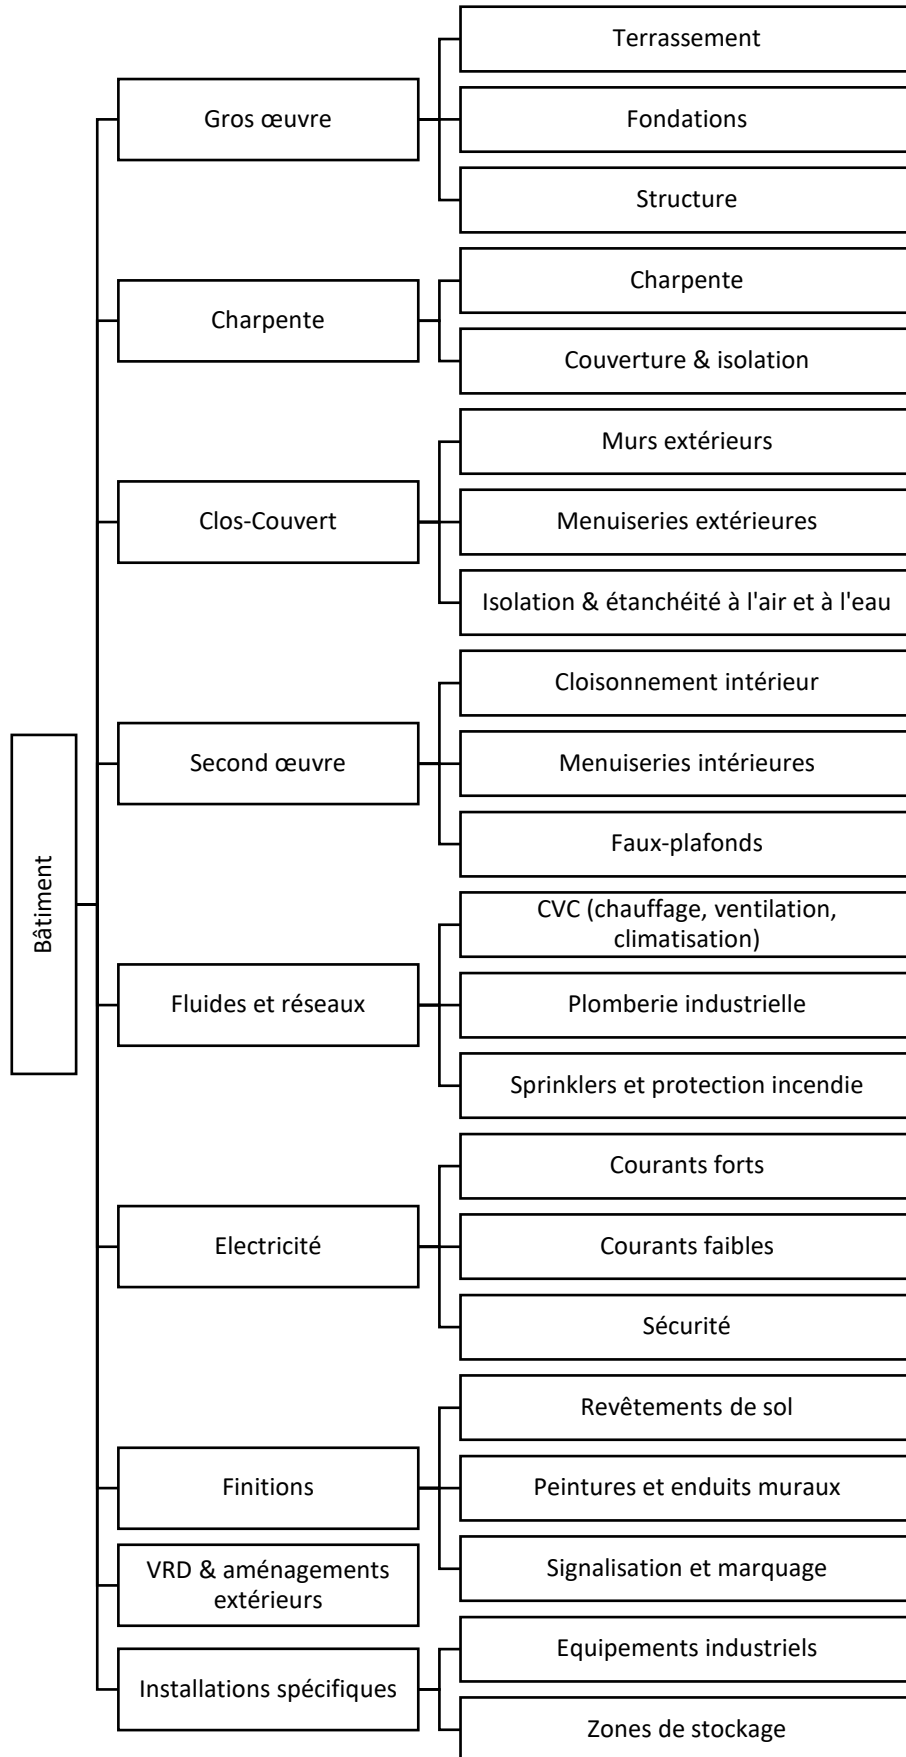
Bâtiment

Gros œuvre

Terrassement

Fondations

Structure

Charpente

Charpente

Couverture & isolation

Clos-Couvert

Murs extérieurs

Menuiseries extérieures

Isolation & étanchéité à l'air et à l'eau

Second œuvre

Cloisonnement intérieur

Menuiseries intérieures

Faux-plafonds

Fluides et réseaux

CVC (chauffage, ventilation, climatisation)

Plomberie industrielle

Sprinklers et protection incendie

Electricité

Courants forts

Courants faibles

Sécurité

Finitions

Revêtements de sol

Peintures et enduits muraux

Signalisation et marquage

VRD & aménagements extérieurs

Installations spécifiques

Equipements industriels

Zones de stockage